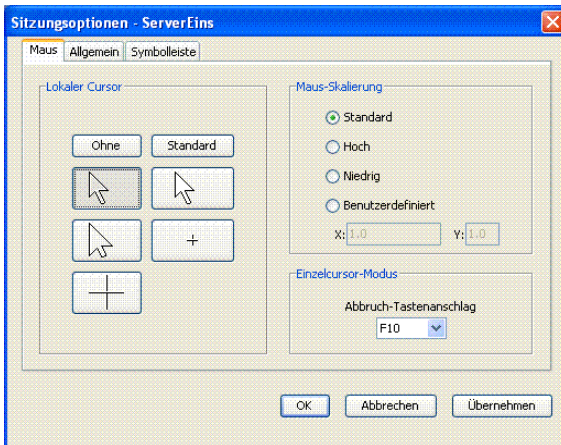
Sitzungsoptionen - ServerEins

Maus
Allgemein
Symbolleiste

Lokaler Cursor
Ohne
Standard
+

Maus-Skalierung
Standard
Hoch
Niedrig
Benutzerdefiniert
X: 1.0
Y: 1.0

Einzelcursor-Modus
Abbruch-Tastenanschlag
F10

OK
Abbrechen
Übernehmen